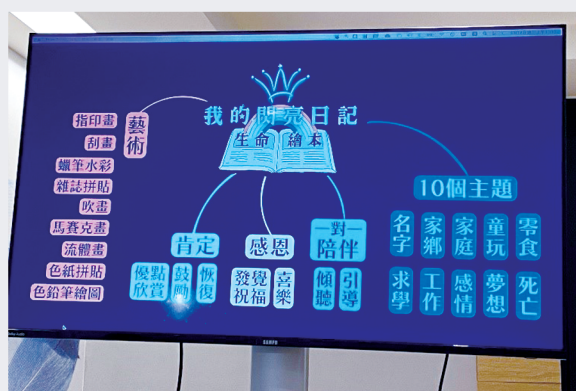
我的閃亮日記
生命繪本

藝術
指印畫
刮畫
蠟筆水彩
雜誌拼貼
吹畫
馬賽克畫
流體畫
色紙拼貼
色鉛筆繪圖

肯定
優點欣賞
鼓勵
恢復

感恩
發覺祝福
音樂

一對一陪伴
傾聽
引導

10個主題
名字
家鄉
家庭
童玩
零食
求學
工作
感情
夢想
死亡